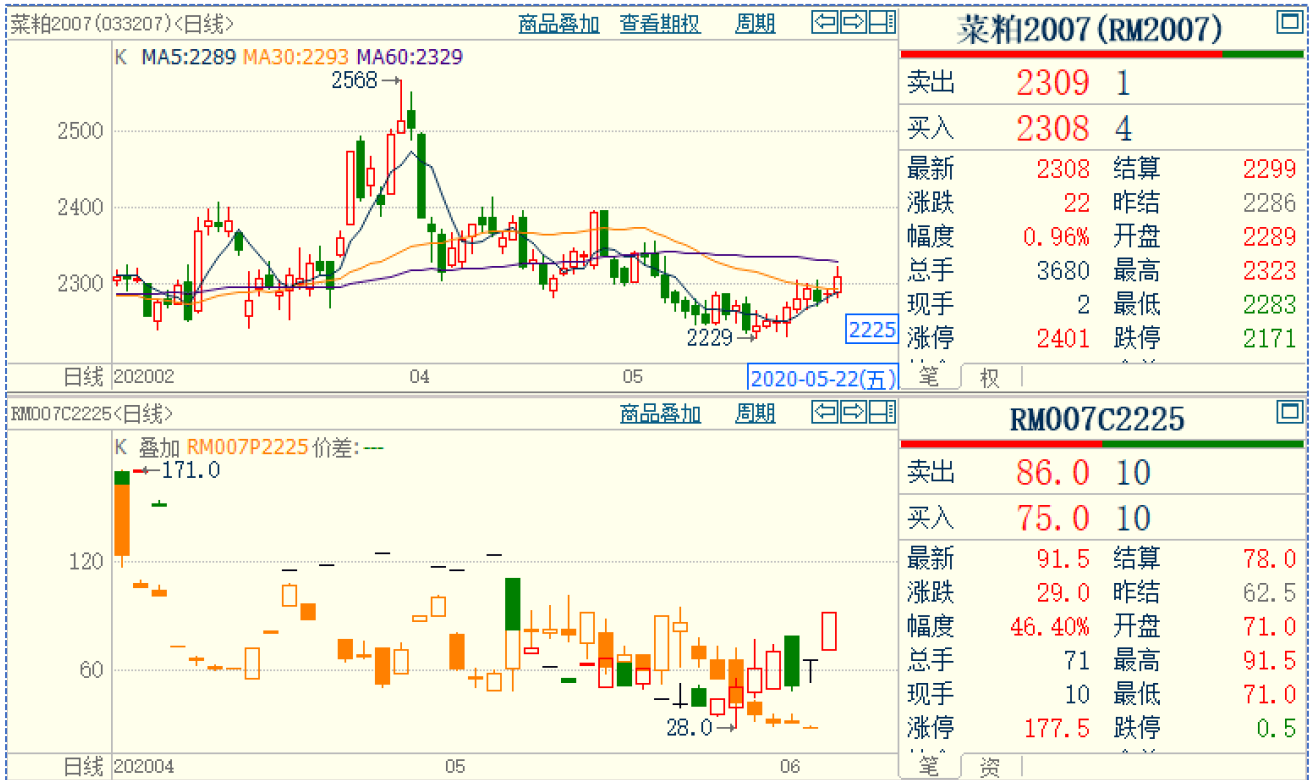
菜粕2007(033207)<日线> 商品叠加 查看期权 周期

K MA5:2289 MA30:2293 MA60:2329

2568
2500
2400
2300
2229
2225

日线 202002 04 05 2020-05-22(五)

菜粕2007(RM2007)

| | | | |
|---|---|---|---|
| 卖出 | 2309 | 1 | |
| 买入 | 2308 | 4 | |
| 最新 | 2308 | 结算 | 2299 |
| 涨跌 | 22 | 昨结 | 2286 |
| 幅度 | 0.96% | 开盘 | 2289 |
| 总手 | 3680 | 最高 | 2323 |
| 现手 | 2 | 最低 | 2283 |
| 涨停 | 2401 | 跌停 | 2171 |

笔 权

RM007C2225<日线> 商品叠加 周期

K 叠加 RM007P2225 价差:---

171.0
120
60
28.0

日线 202004 05 06

RM007C2225

| | | | |
|---|---|---|---|
| 卖出 | 86.0 | 10 | |
| 买入 | 75.0 | 10 | |
| 最新 | 91.5 | 结算 | 78.0 |
| 涨跌 | 29.0 | 昨结 | 62.5 |
| 幅度 | 46.40% | 开盘 | 71.0 |
| 总手 | 71 | 最高 | 91.5 |
| 现手 | 10 | 最低 | 71.0 |
| 涨停 | 177.5 | 跌停 | 0.5 |

笔 资